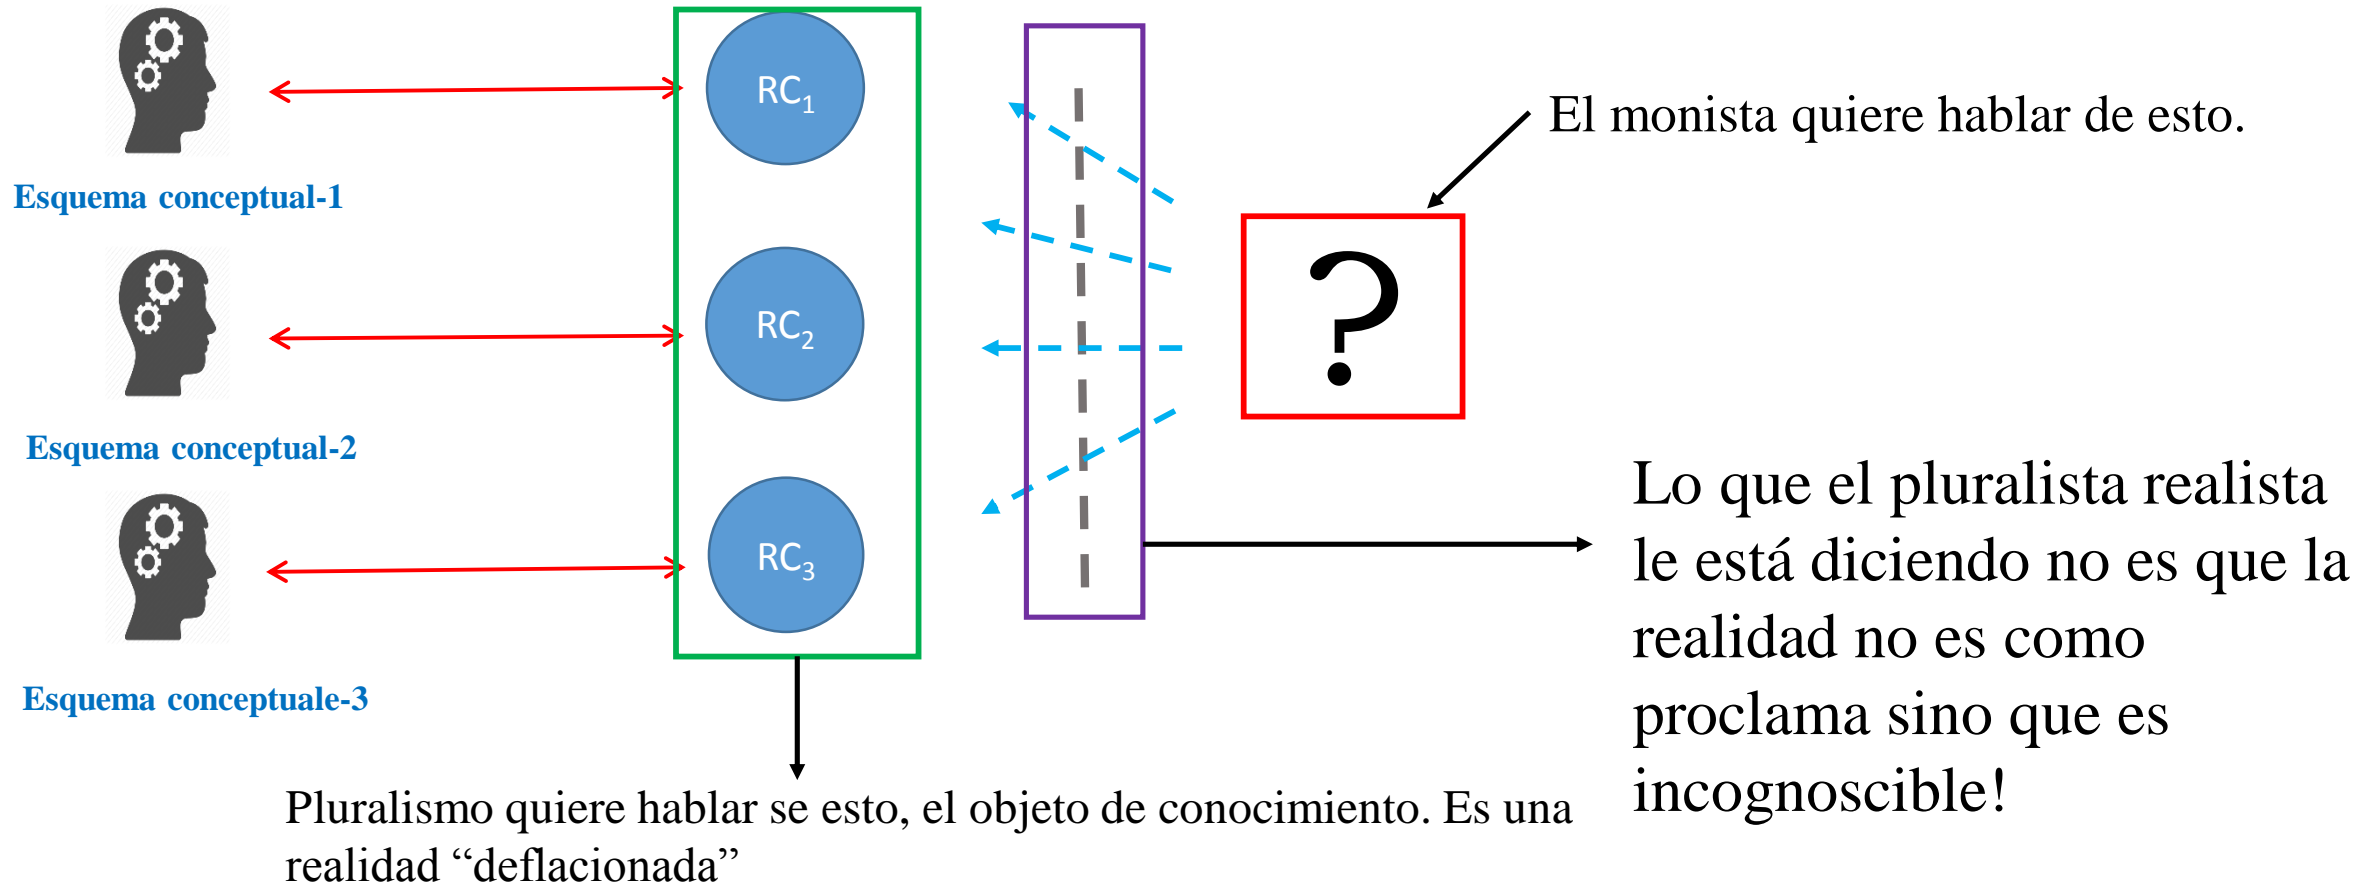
Esquema conceptual-1

Esquema conceptual-2

Esquema conceptuale-3

$RC_1$

$RC_2$

$RC_3$

El monista quiere hablar de esto.

?

Lo que el pluralista realista le está diciendo no es que la realidad no es como proclama sino que es incognoscible!

Pluralismo quiere hablar se esto, el objeto de conocimiento. Es una realidad “deflacionada”